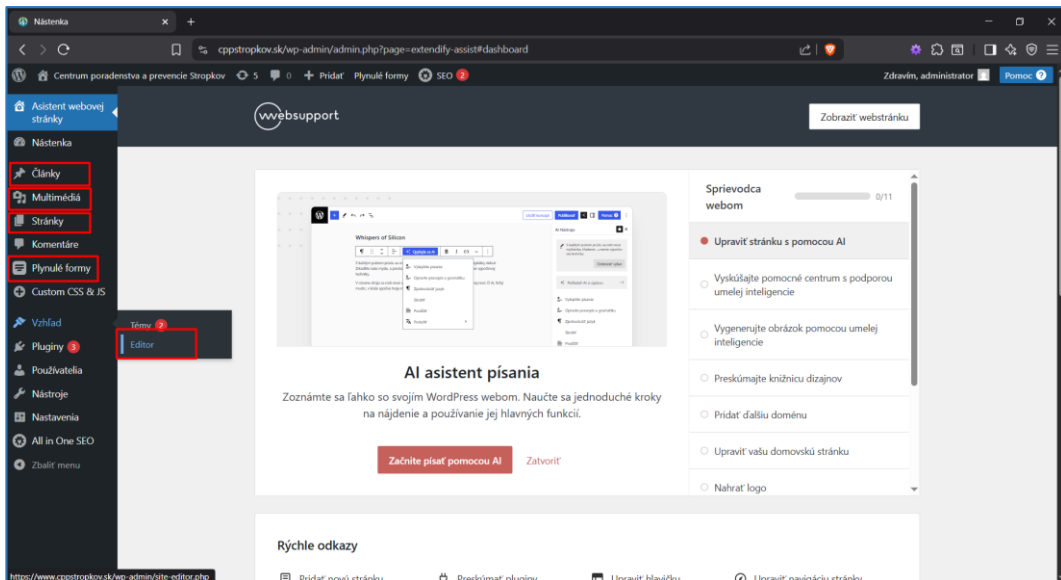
Nástenka
cppstropkov.sk/wp-admin/admin.php?page=extendify-assist#dashboard
Centrum poradenstva a prevencie Stropkov 5 0 + Pridať Plynulé formy SEO 2
Zdravím, administrator Pomoc

Asistent webovej stránky
Nástenka
Články
Multimédiá
Stránky
Komentáre
Plynulé formy
Custom CSS & JS
Vzhľad
Pluginy 3
Používatelia
Nástroje
Nastavenia
All in One SEO
Zbaliť menu

Témy 2
Editor

websupport
Zobraziť webstránku

Whispers of Silicon

AI asistent písania
Zoznámte sa ľahko so svojím WordPress webom. Naučte sa jednoduché kroky na nájdenie a používanie jej hlavných funkcií.
Začnite písať pomocou AI
Zatvoriť

Sprievodca webom
0/11
Upraviť stránku s pomocou AI
Vyskúšajte pomocné centrum s podporou umelej inteligencie
Vygenerujte obrázok pomocou umelej inteligencie
Preskúmajte knižnicu dizajnov
Pridať ďalšiu doménu
Upraviť vašu domovskú stránku
Nahrať logo

Rýchle odkazy
Pridať novú stránku
Preskúmať pluginy
Upraviť hlavičku
Upraviť navigáciu stránky

https://www.cppstropkov.sk/wp-admin/site-editor.php